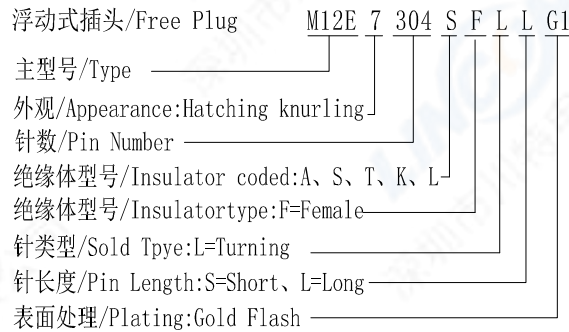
浮动式插头/Free Plug M12E 7 304 S F L L G1

主型号/Type

外观/Appearance:Hatching knurling

针数/Pin Number

绝缘体型号/Insulator coded:A、S、T、K、L

绝缘体型号/Insulatortype:F=Female

针类型/Sold Tpye:L=Turning

针长度/Pin Length:S=Short、L=Long

表面处理/Plating:Gold Flash